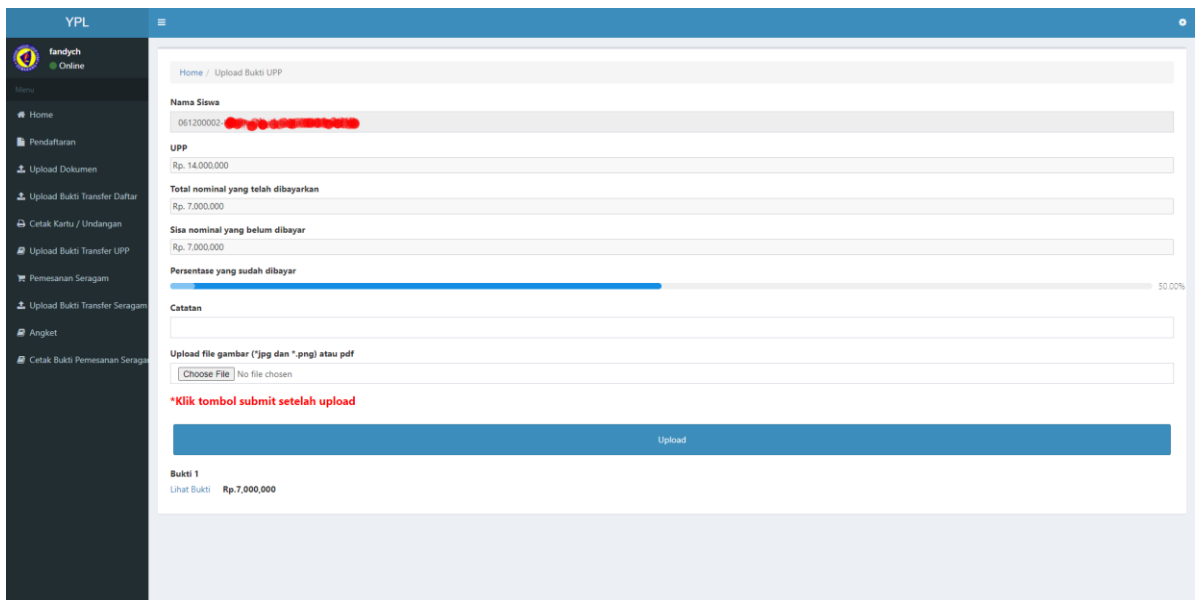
YPL

fandych
Online

Menu

Home

Pendaftaran

Upload Dokumen

Upload Bukti Transfer Daftar

Cetak Kartu / Undangan

Upload Bukti Transfer UPP

Pemesanan Seragam

Upload Bukti Transfer Seragam

Angket

Cetak Bukti Pemesanan Seragam

Home / Upload Bukti UPP

Nama Siswa

061200002-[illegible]

UPP

Rp. 14.000.000

Total nominal yang telah dibayarkan

Rp. 7.000.000

Sisa nominal yang belum dibayar

Rp. 7.000.000

Persentase yang sudah dibayar

50.00%

Catatan

Upload file gambar (*jpg dan *.png) atau pdf

Choose File No file chosen

*Klik tombol submit setelah upload

Upload

Bukti 1

Lihat Bukti Rp.7,000,000